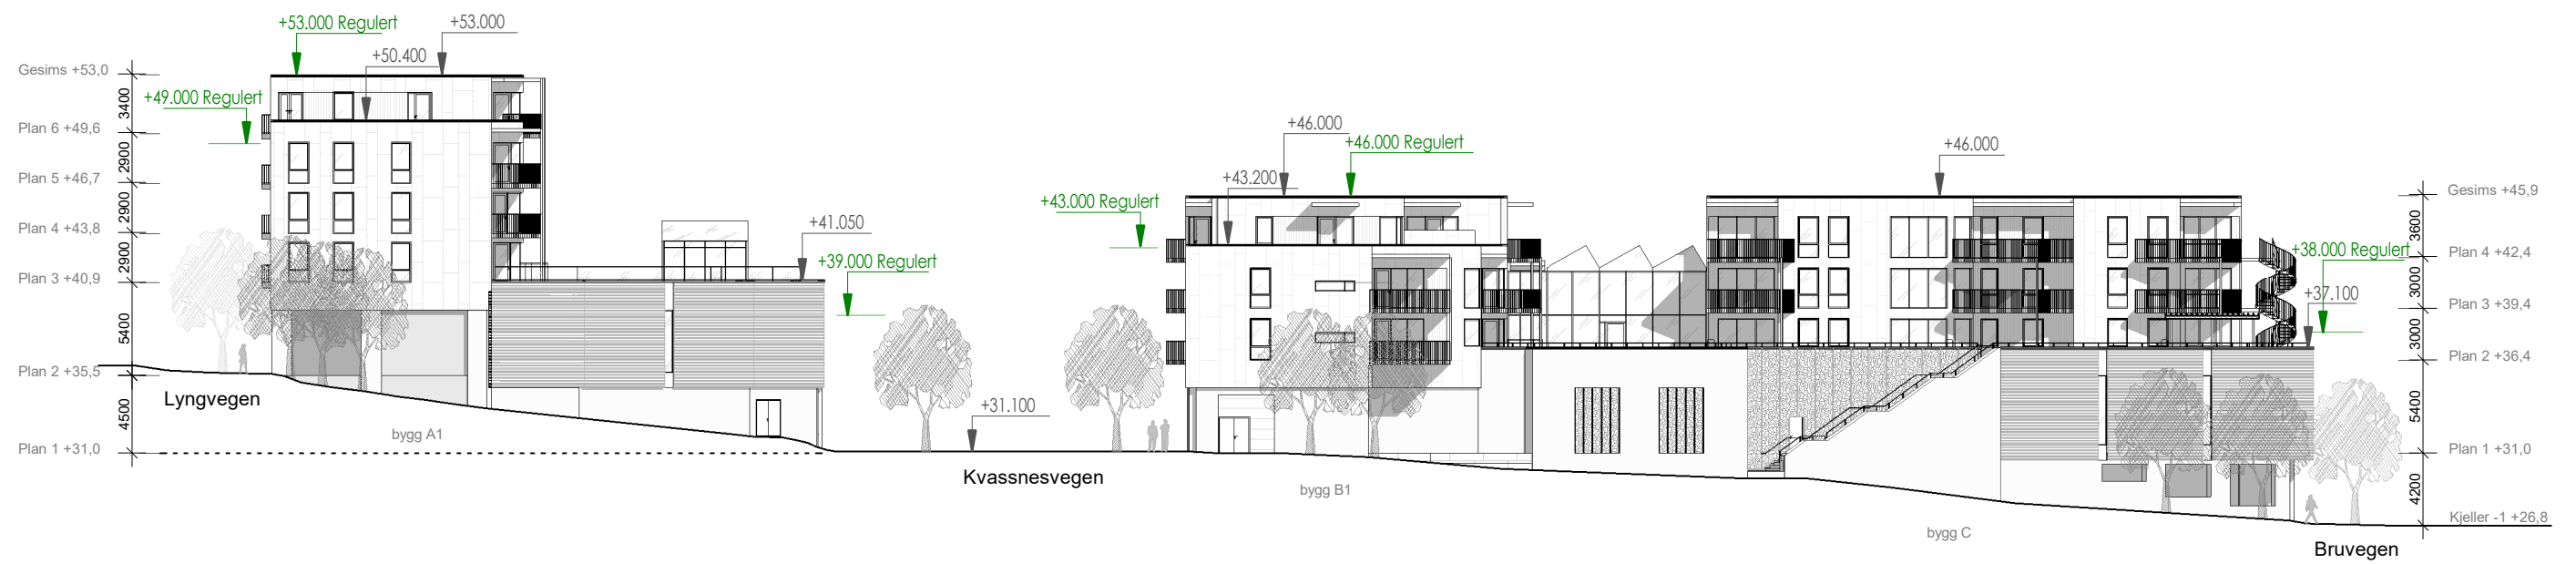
+53.000 Regulert
+53.000
+50.400
Gesims +53,0
+49.000 Regulert
3400
Plan 6 +49,6
2900
Plan 5 +46,7
2900
Plan 4 +43,8
2900
Plan 3 +40,9
5400
Plan 2 +35,5
Lyngvegen
4500
Plan 1 +31,0
bygg A1
+41.050
+39.000 Regulert
+31.100
Kvassnesvegen
+46.000
+46.000 Regulert
+43.200
+43.000 Regulert
bygg B1
+46.000
Gesims +45,9
3600
+38.000 Regulert
Plan 4 +42,4
3000
+37.100
Plan 3 +39,4
3000
Plan 2 +36,4
5400
Plan 1 +31,0
4200
Kjeller -1 +26,8
bygg C
Bruvegen